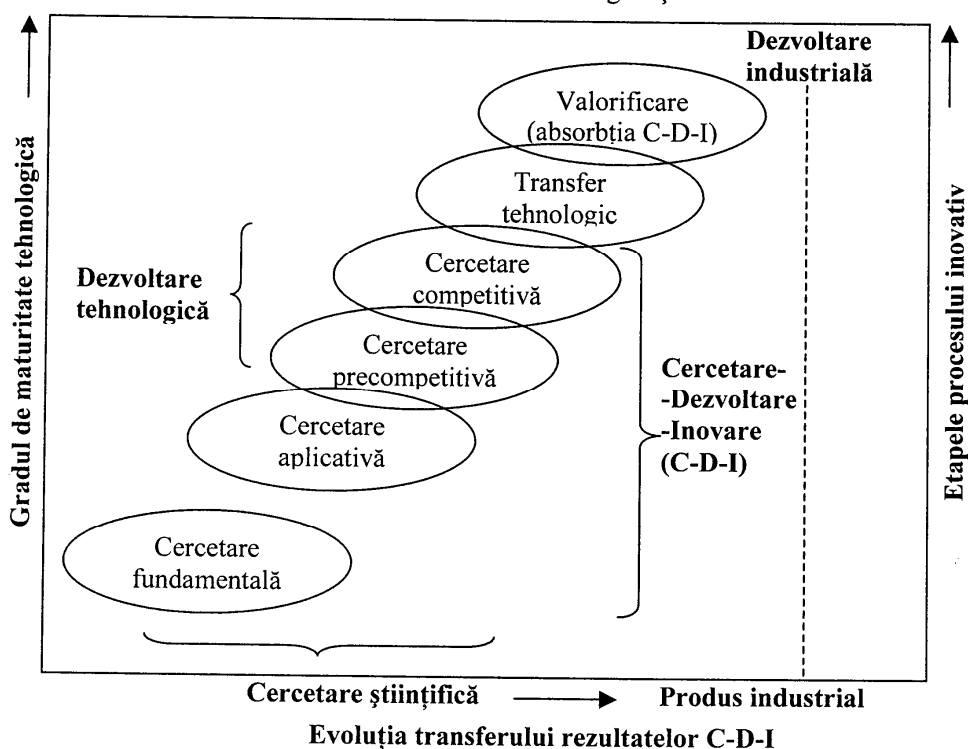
Gradul de maturitate tehnologică

Dezvoltare industrială

Valorificare (absorbția C-D-I)

Transfer tehnologic

Dezvoltare tehnologică

Cercetare competitivă

Cercetare precompetitivă

Cercetare aplicativă

Cercetare fundamentală

Cercetare-Dezvoltare-Inovare (C-D-I)

Etapele procesului inovativ

Cercetare științifică

Produs industrial

Evoluția transferului rezultatelor C-D-I